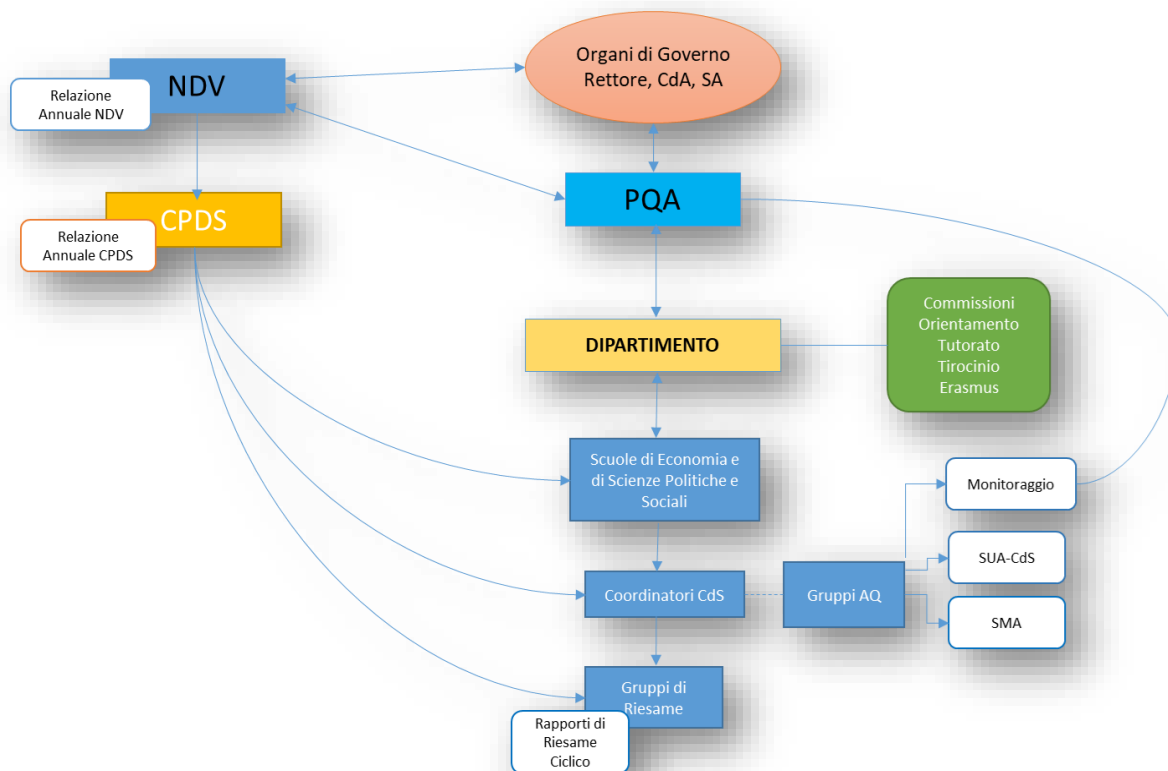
NDV

Relazione Annuale NDV

Organi di Governo Rettore, CdA, SA

PQA

CPDS

Relazione Annuale CPDS

DIPARTIMENTO

Commissioni Orientamento Tutorato Tirocinio Erasmus

Scuole di Economia e di Scienze Politiche e Sociali

Monitoraggio

SUA-CdS

Coordinatori CdS

Gruppi AQ

SMA

Gruppi di Riesame

Rapporti di Riesame Ciclico